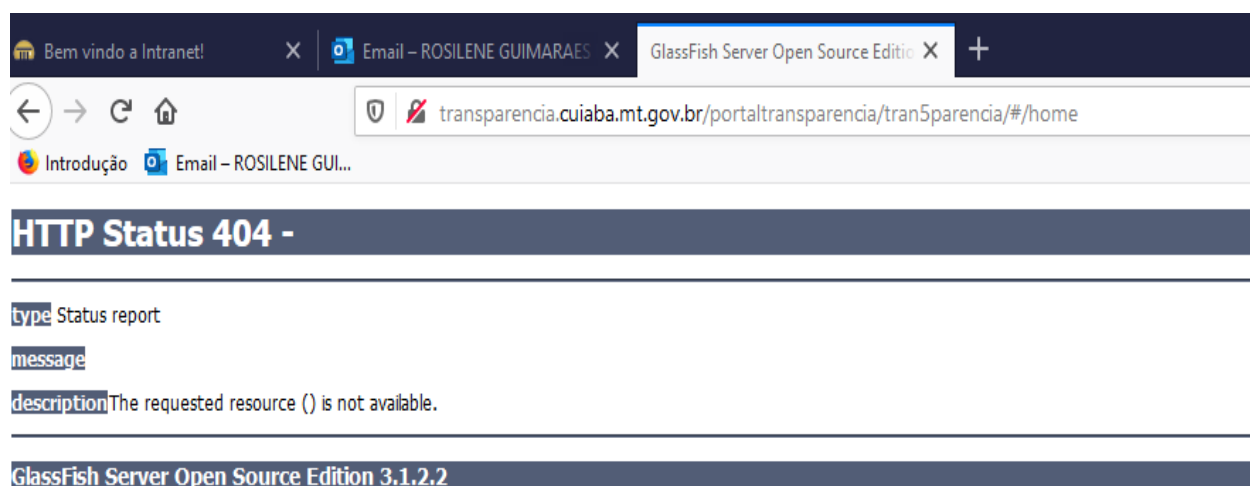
Bem vindo a Intranet! ×
Email – ROSILENE GUIMARAES ×
GlassFish Server Open Source Editio ×
+

transparencia.cuiaba.mt.gov.br/portaltransparencia/tran5parencia/#/home

Introdução
Email – ROSILENE GUI...

HTTP Status 404 -

type Status report

message

description The requested resource () is not available.

GlassFish Server Open Source Edition 3.1.2.2